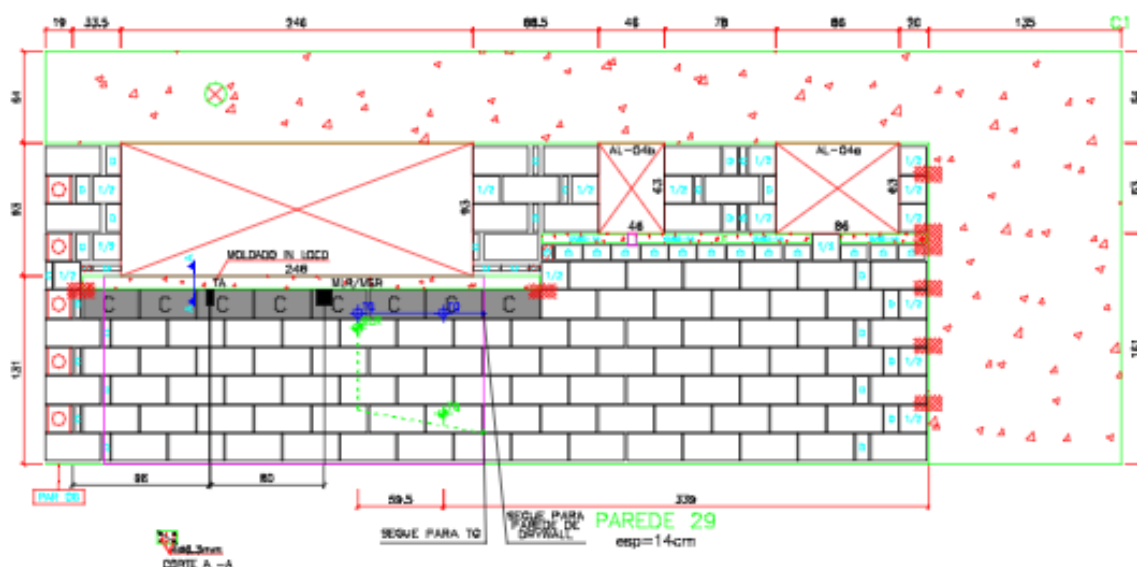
19 33,5 246 88,5 46 78 86 30 135 C1

64

AL-04b AL-04a

93 43 43

1/2 1/2 1/2 1/2 1/2 1/2 1/2 1/2

46 86

MOLDADO IN LOCO
246

TA

MJR/VER

C C C C C C C C

131

98 80

PAR 06

59,5 339

SEGUE PARA TQ

SEGUE PARA PAREDE DE DRYWALL

PAREDE 29
esp=14cm

CORTE A -A